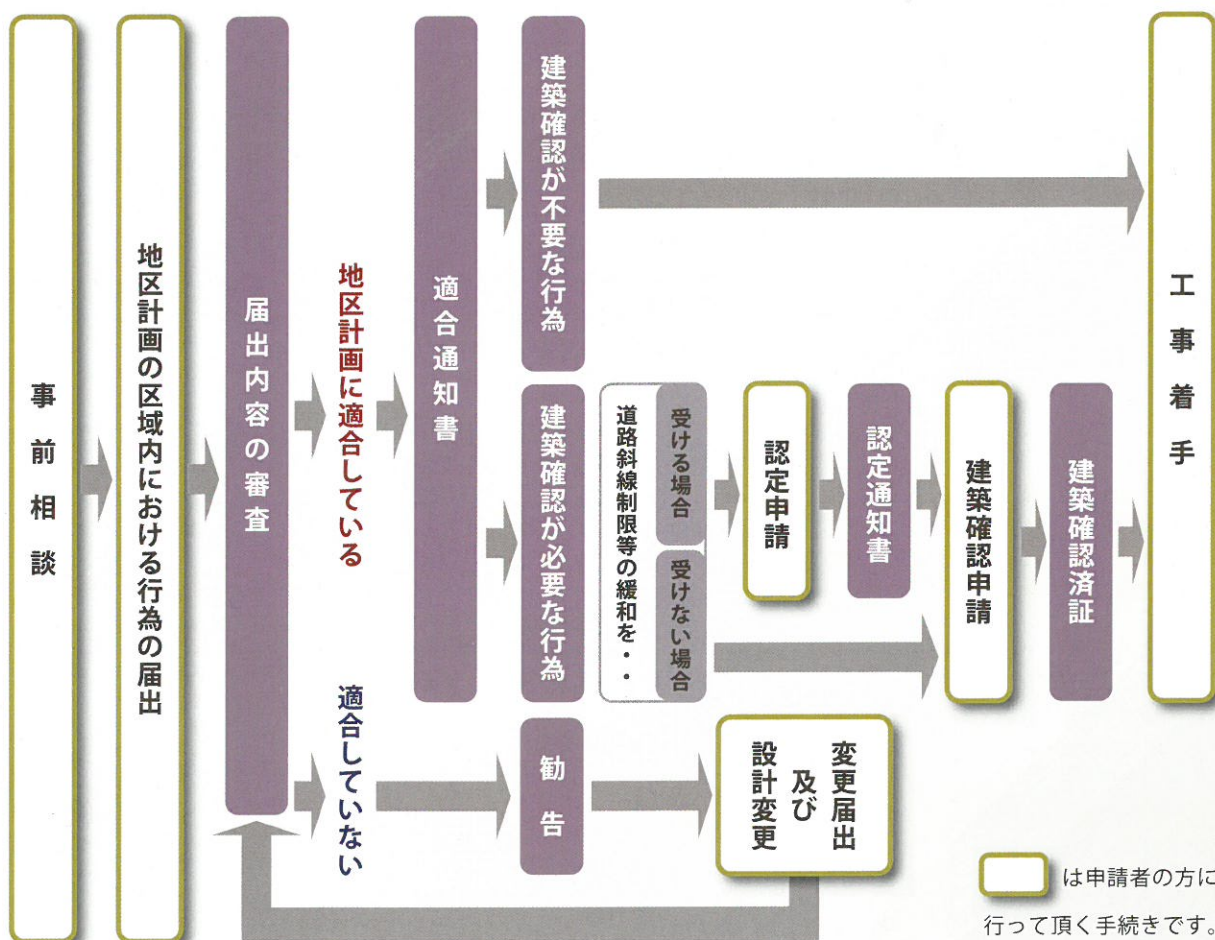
事前相談

地区計画の区域内における行為の届出

届出内容の審査

地区計画に適合している

適合していない

適合通知書

建築確認が不要な行為

建築確認が必要な行為

勧告

道路斜線制限等の緩和を・・

受ける場合

受けない場合

認定申請

認定通知書

建築確認申請

建築確認済証

工事着手

変更届出及び設計変更

は申請者の方に行って頂く手続きです。